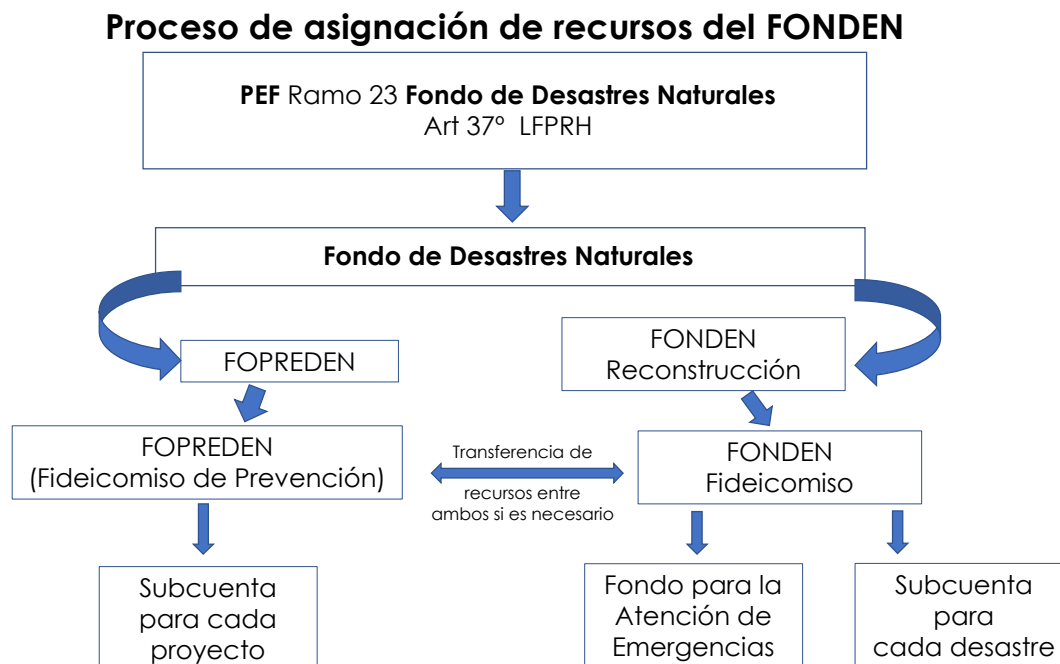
Proceso de asignación de recursos del FONDEN

PEF Ramo 23 Fondo de Desastres Naturales
Art 37º LFPRH

Fondo de Desastres Naturales

FOPREDEN

FONDEN
Reconstrucción

FOPREDEN
(Fideicomiso de Prevención)

Transferencia de recursos entre ambos si es necesario

FONDEN
Fideicomiso

Subcuenta para cada proyecto

Fondo para la Atención de Emergencias

Subcuenta para cada desastre